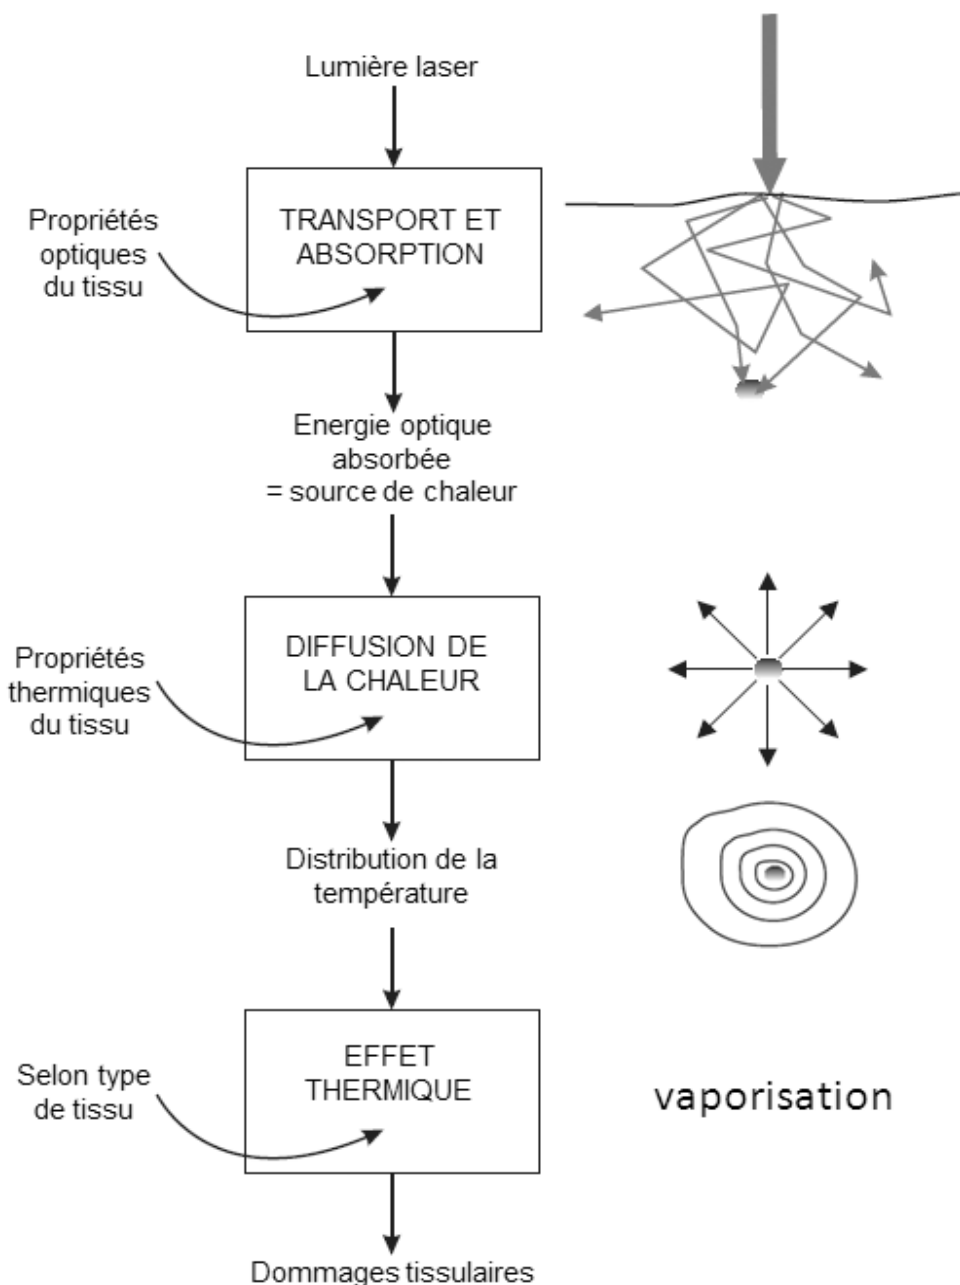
Lumière laser

Propriétés optiques du tissu

TRANSPORT ET ABSORPTION

Energie optique absorbée = source de chaleur

Propriétés thermiques du tissu

DIFFUSION DE LA CHALEUR

Distribution de la température

Selon type de tissu

EFFET THERMIQUE

vaporisation

Dommages tissulaires